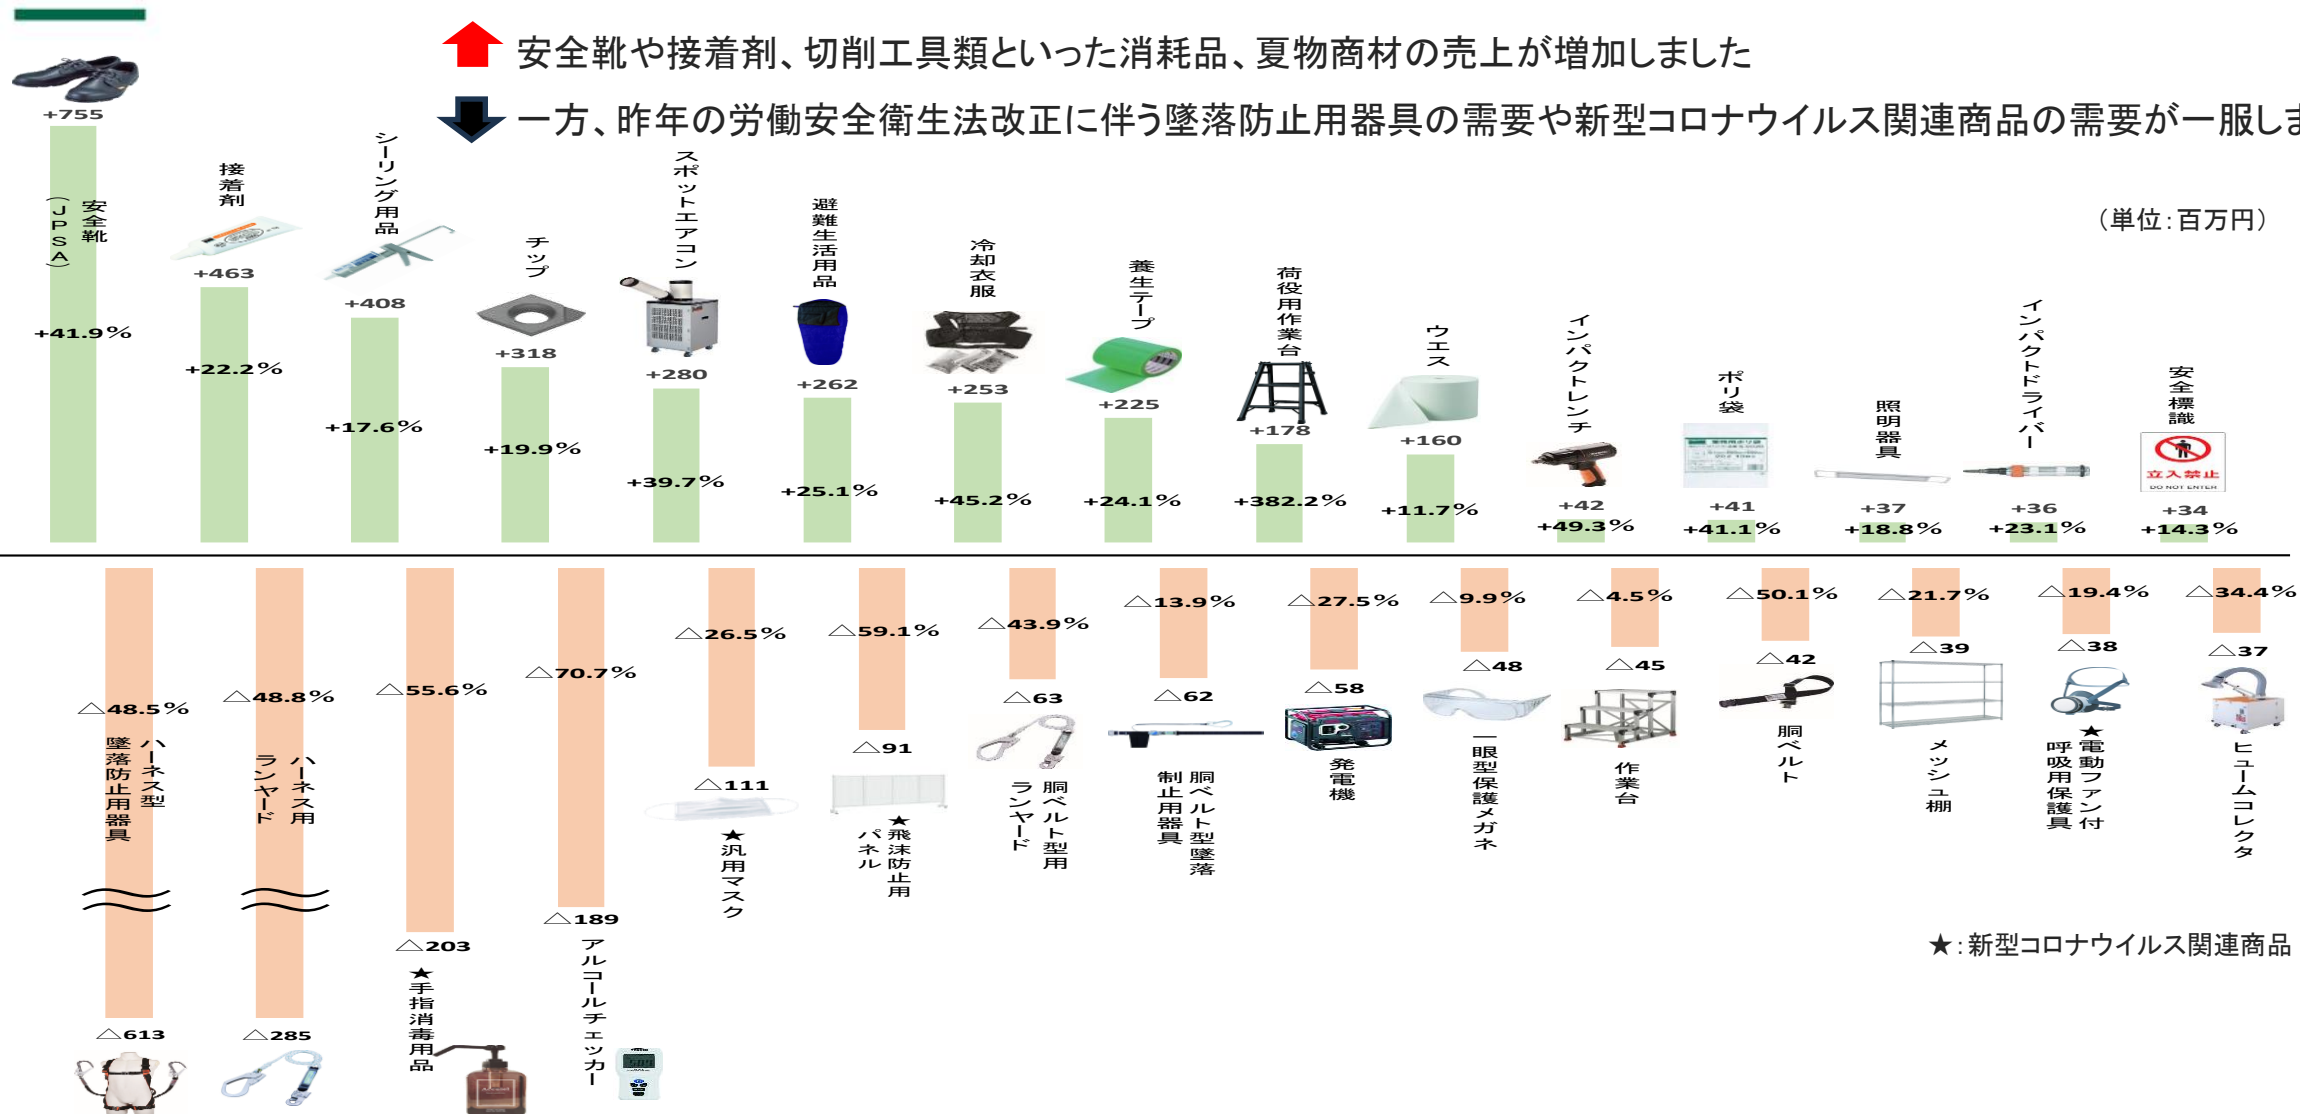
安全靴や接着剤、切削工具類といった消耗品、夏物商材の売上が増加しました

一方、昨年の労働安全衛生法改正に伴う墜落防止用器具の需要や新型コロナウイルス関連商品の需要が一服しま

（単位：百万円）

安全靴（JPSA） +755 +41.9%
接着剤 +463 +22.2%
シーリング用品 +408 +17.6%
チップ +318 +19.9%
スポットエアコン +280 +39.7%
避難生活用品 +262 +25.1%
冷却衣服 +253 +45.2%
養生テープ +225 +24.1%
荷役用作業台 +178 +382.2%
ウエス +160 +11.7%
インパクトレンチ +42 +49.3%
ポリ袋 +41 +41.1%
照明器具 +37 +18.8%
インパクトドライバー +36 +23.1%
安全標識 +34 +14.3%

立入禁止
DO NOT ENTER

ハーネス型墜落防止用器具 △48.5% △613
ハーネス用ランヤード △48.8% △285
★手指消毒用品 △55.6% △203
アルコールチェッカー △70.7% △189
★汎用マスク △26.5% △111
★飛沫防止用パネル △59.1% △91
胴ベルト型用ランヤード △43.9% △63
胴ベルト型墜落制止用器具 △13.9% △62
発電機 △27.5% △58
一眼型保護メガネ △9.9% △48
作業台 △4.5% △45
胴ベルト △50.1% △42
メッシュ棚 △21.7% △39
★電動ファン付呼吸用保護具 △19.4% △38
ヒュームコレクタ △34.4% △37

★：新型コロナウイルス関連商品